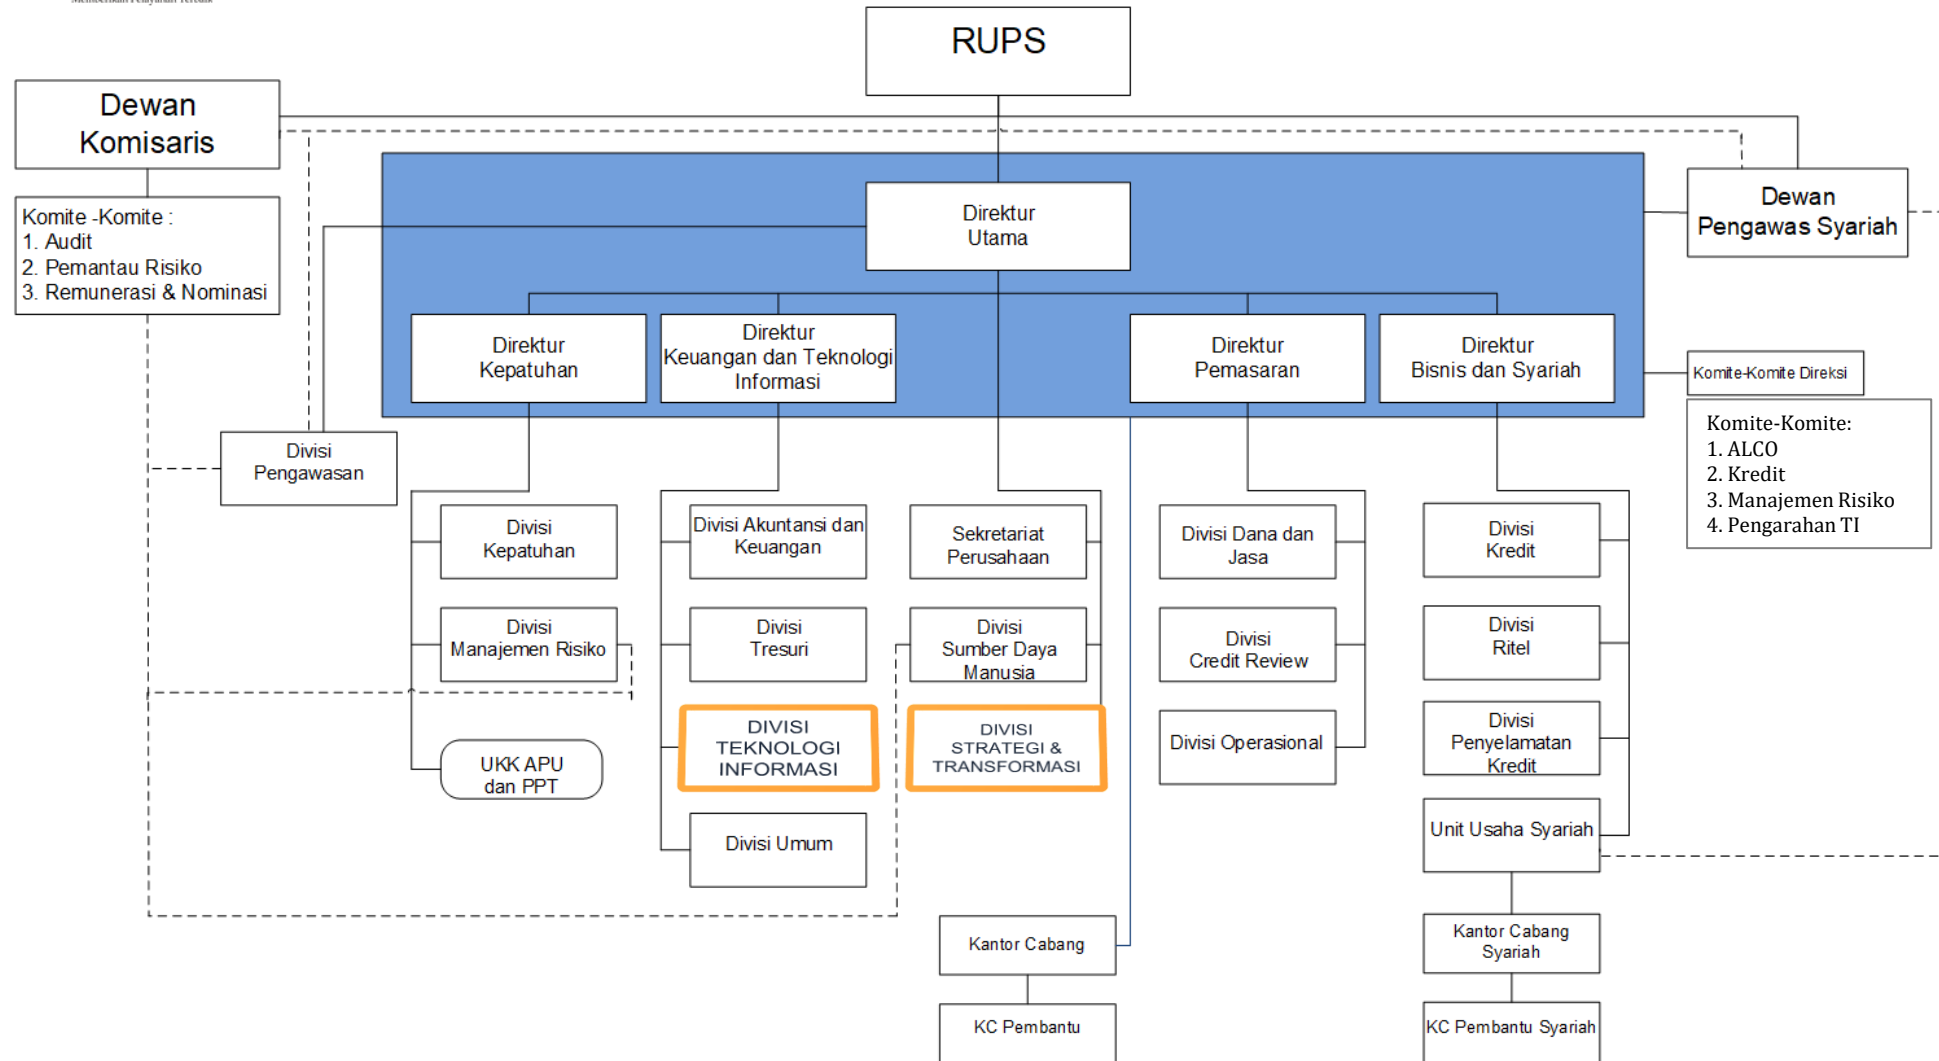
Memberikan Pelayanan Terbaik

RUPS

Dewan Komisaris

Komite -Komite :
1. Audit
2. Pemantau Risiko
3. Remunerasi & Nominasi

Direktur Utama

Dewan Pengawas Syariah

Direktur Kepatuhan

Direktur Keuangan dan Teknologi Informasi

Direktur Pemasaran

Direktur Bisnis dan Syariah

Komite-Komite Direksi

Komite-Komite:
1. ALCO
2. Kredit
3. Manajemen Risiko
4. Pengarahan TI

Divisi Pengawasan

Divisi Kepatuhan

Divisi Manajemen Risiko

UKK APU dan PPT

Divisi Akuntansi dan Keuangan

Divisi Tresuri

DIVISI TEKNOLOGI INFORMASI

Divisi Umum

Sekretariat Perusahaan

Divisi Sumber Daya Manusia

DIVISI STRATEGI & TRANSFORMASI

Kantor Cabang

KC Pembantu

Divisi Dana dan Jasa

Divisi Credit Review

Divisi Operasional

Divisi Kredit

Divisi Ritel

Divisi Penyelamatan Kredit

Unit Usaha Syariah

Kantor Cabang Syariah

KC Pembantu Syariah